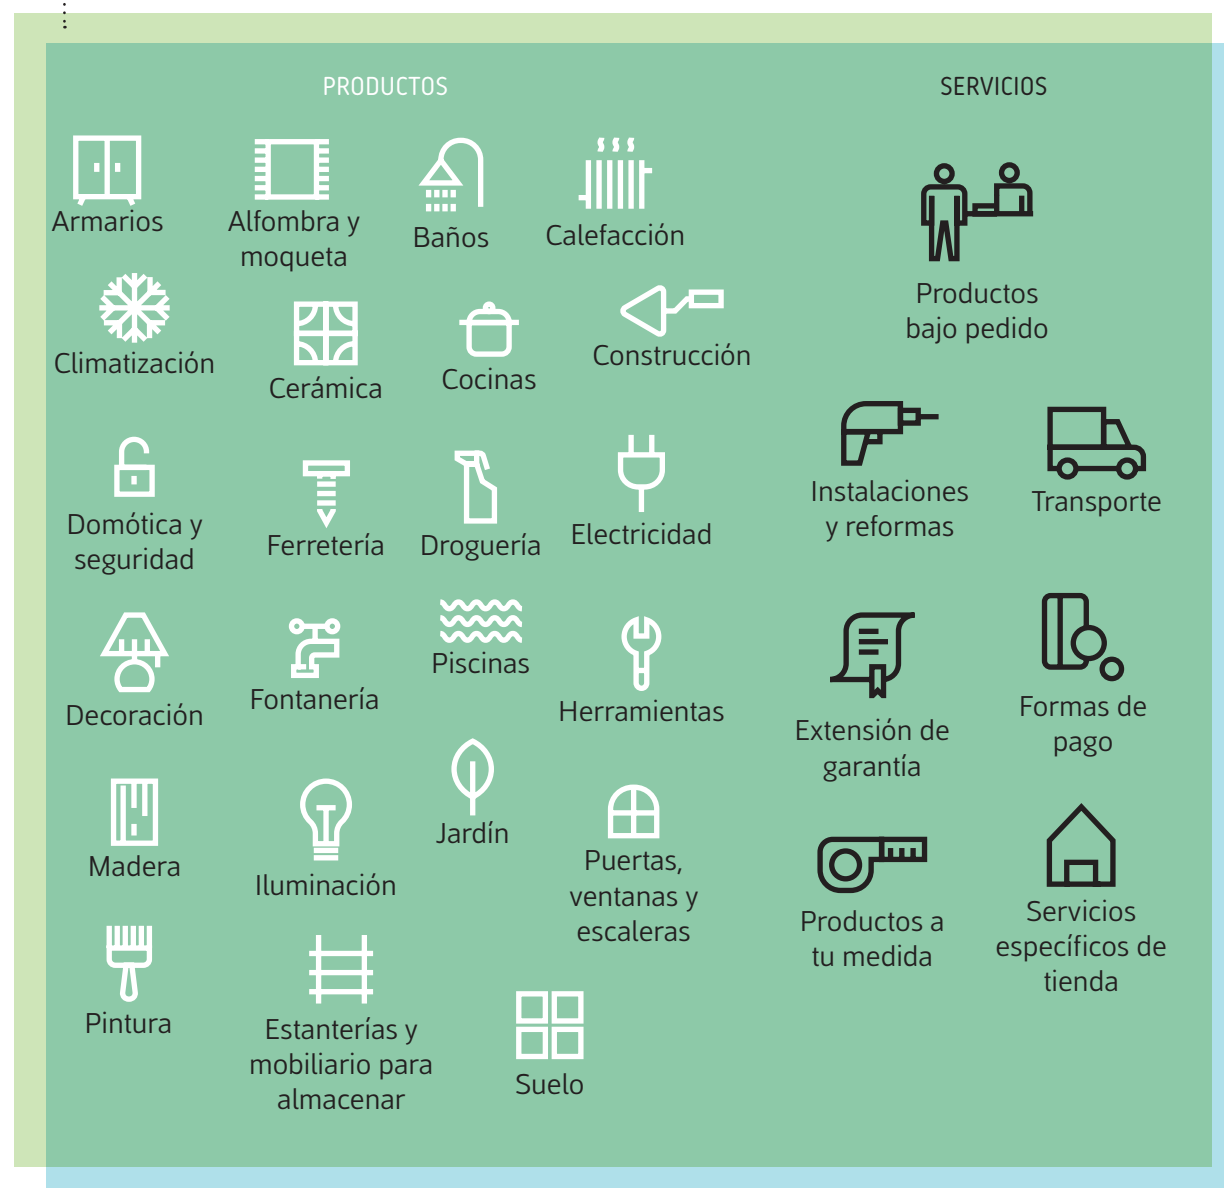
PRODUCTOS

Armarios

Alfombra y moqueta

Baños

Calefacción

Climatización

Cerámica

Cocinas

Construcción

Domótica y seguridad

Ferretería

Droguería

Electricidad

Decoración

Fontanería

Piscinas

Herramientas

Madera

Iluminación

Jardín

Puertas, ventanas y escaleras

Pintura

Estanterías y mobiliario para almacenar

Suelo

SERVICIOS

Productos bajo pedido

Instalaciones y reformas

Transporte

Extensión de garantía

Formas de pago

Productos a tu medida

Servicios específicos de tienda